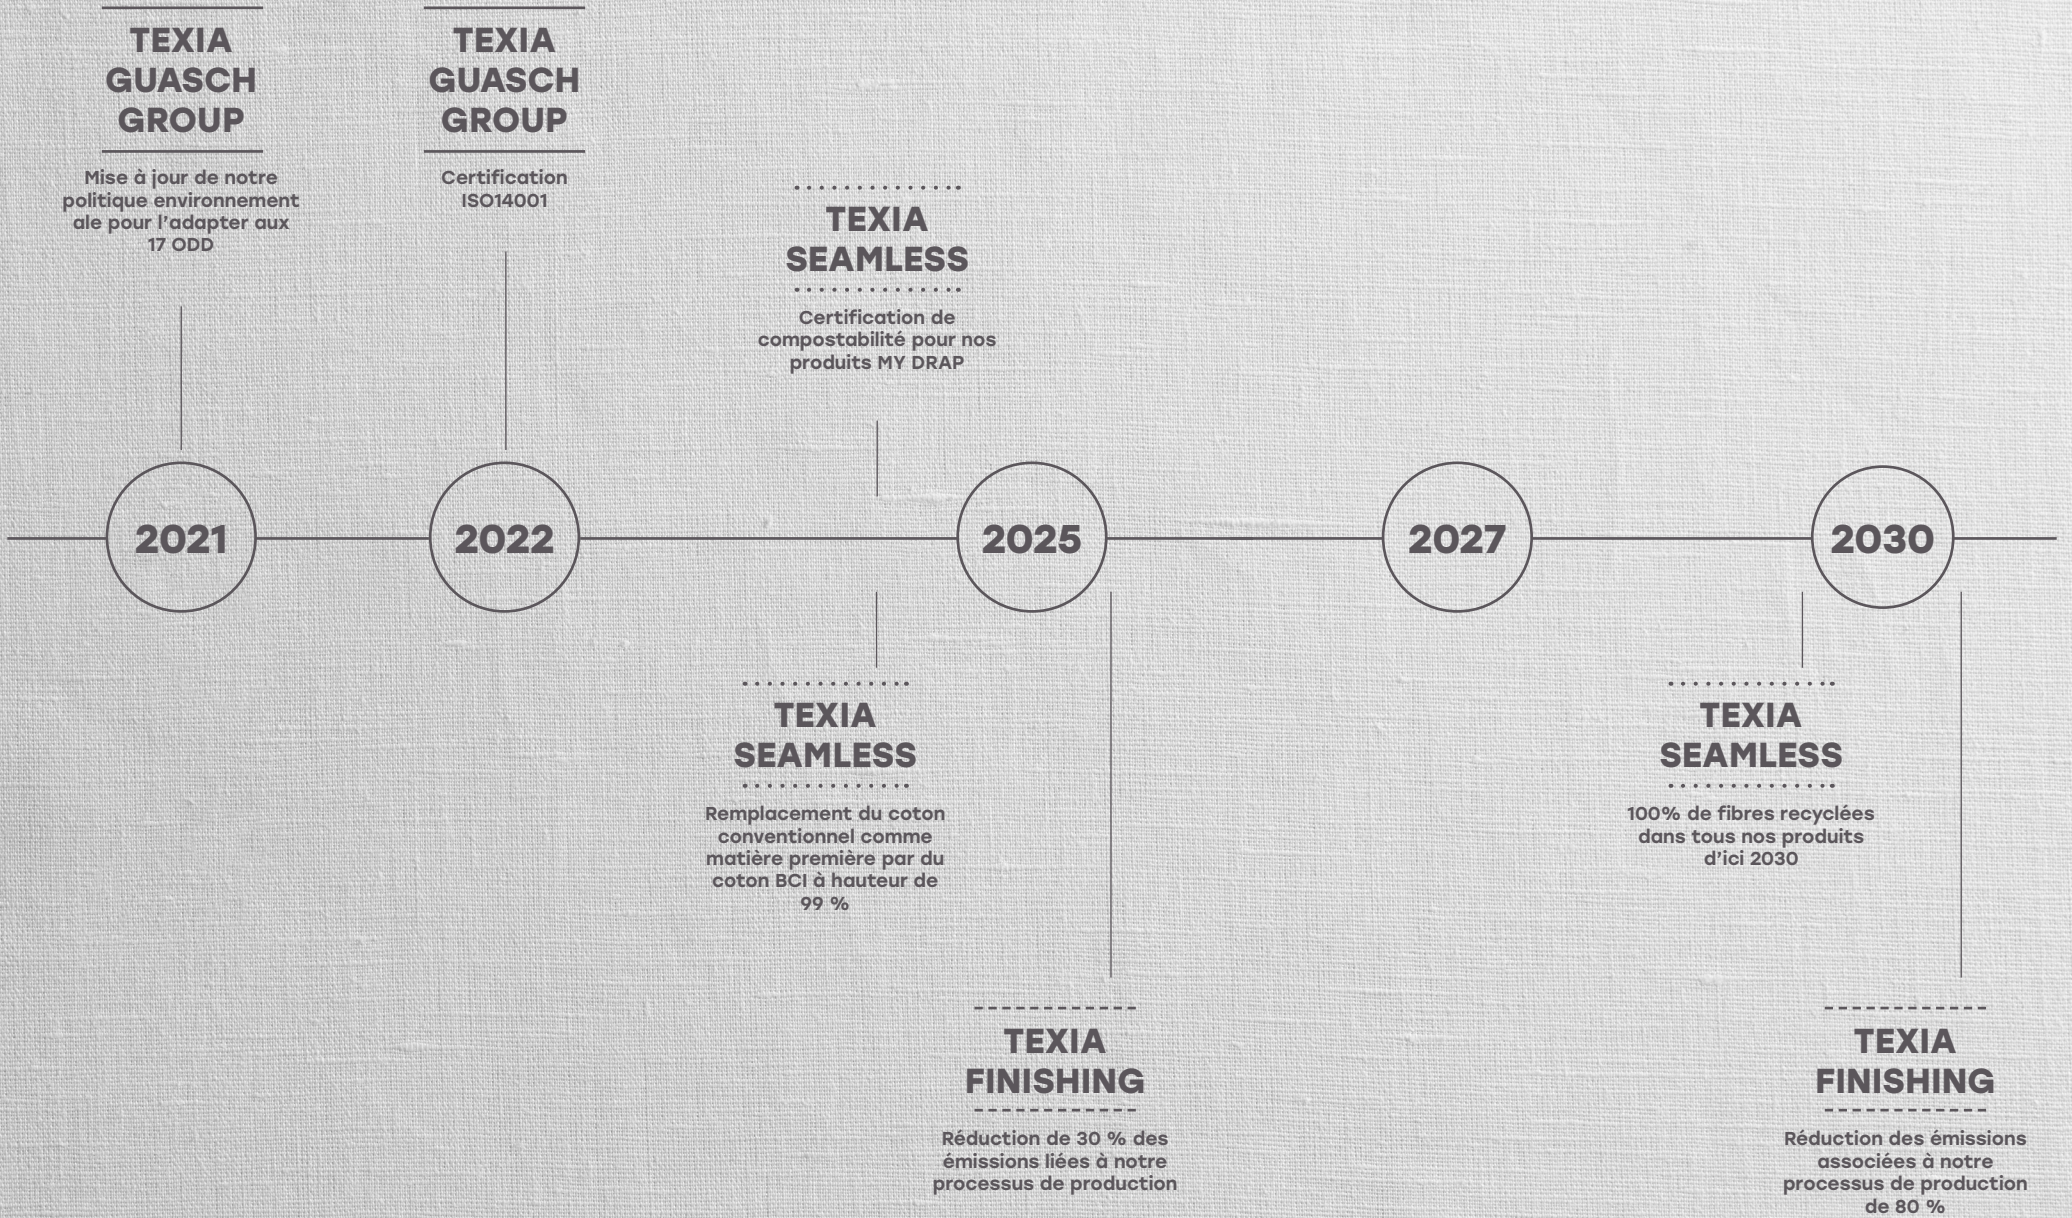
TEXIA GUASCH GROUP

Mise à jour de notre politique environnement ale pour l'adapter aux 17 ODD

TEXIA GUASCH GROUP

Certification ISO14001

TEXIA SEAMLESS

Certification de compostabilité pour nos produits MY DRAP

2021

2022

2025

2027

2030

TEXIA SEAMLESS

Remplacement du coton conventionnel comme matière première par du coton BCI à hauteur de 99 %

TEXIA SEAMLESS

100% de fibres recyclées dans tous nos produits d'ici 2030

TEXIA FINISHING

Réduction de 30 % des émissions liées à notre processus de production

TEXIA FINISHING

Réduction des émissions associées à notre processus de production de 80 %